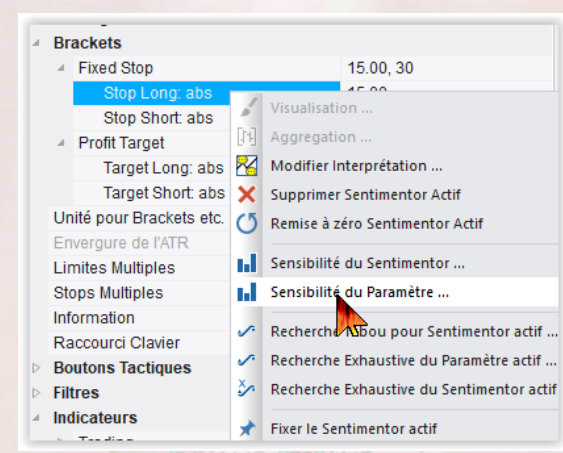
Brackets
Fixed Stop
15.00, 30
Stop Long: abs
15.00
Stop Short: abs
Profit Target
Target Long: abs
Target Short: abs
Unité pour Brackets etc.
Envergure de l'ATR
Limites Multiples
Stops Multiples
Information
Raccourci Clavier
Boutons Tactiques
Filtres
Indicateurs
Trading

Visualisation ...
Aggregation ...
Modifier Interprétation ...
Supprimer Sentimentor Actif
Remise à zéro Sentimentor Actif
Sensibilité du Sentimentor ...
Sensibilité du Paramètre ...
Recherche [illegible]ou pour Sentimentor actif ...
Recherche Exhaustive du Paramètre actif ...
Recherche Exhaustive du Sentimentor actif
Fixer le Sentimentor actif